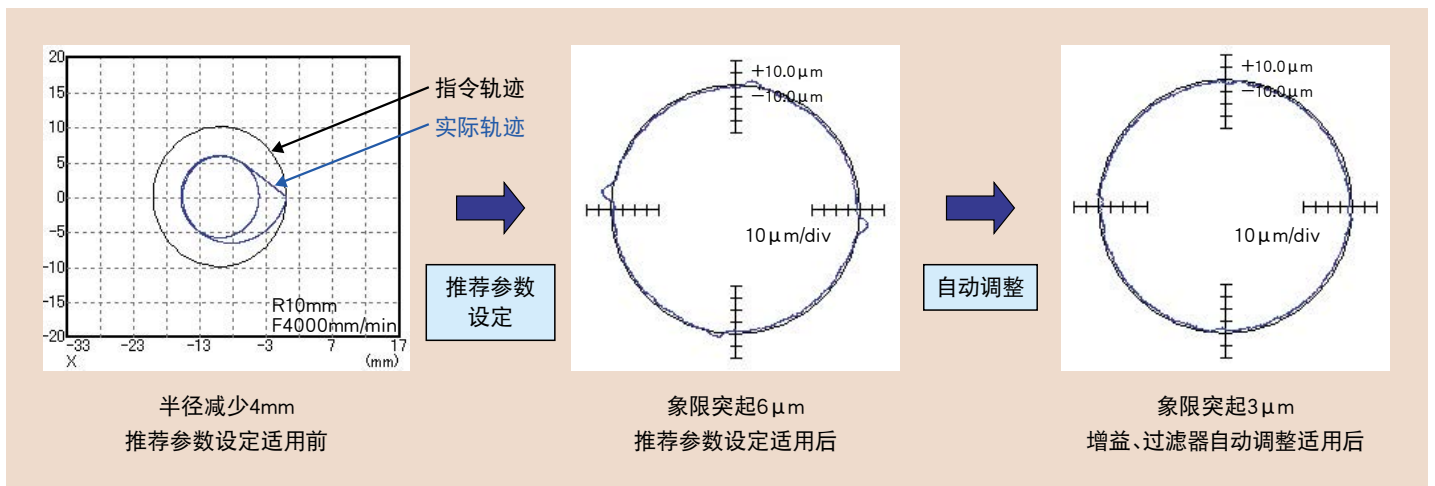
20
15
10
5
0
-5
-10
-15
-20
-33
-23
-13
-3
7
17
X
(mm)
R10mm
F4000mm/min

指令轨迹
实际轨迹

推荐参数设定

+10.0μm
−10.0μm
10μm/div

自动调整

+10.0μm
−10.0μm
10μm/div

半径减少4mm
推荐参数设定适用前

象限突起6μm
推荐参数设定适用后

象限突起3μm
增益、过滤器自动调整适用后